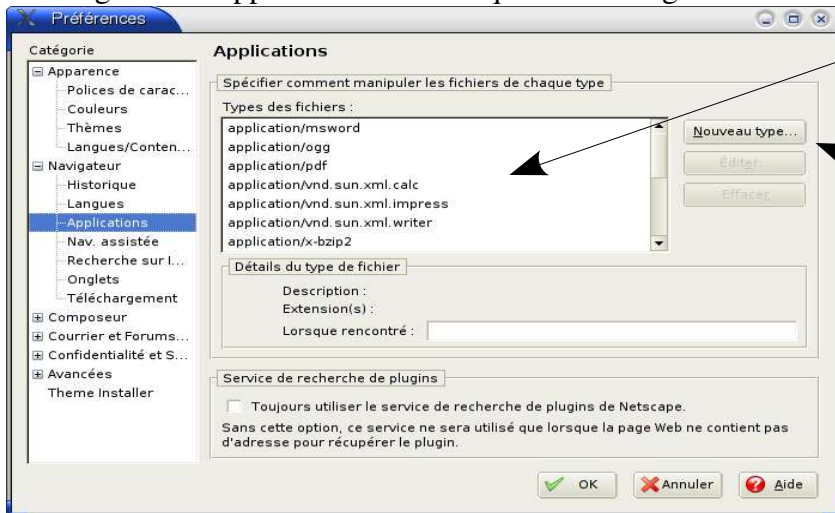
Préférences

Catégorie

Apparence
Polices de carac...
Couleurs
Thèmes
Langues/Conten...
Navigateur
Historique
Langues
Applications
Nav. assistée
Recherche sur l...
Onglets
Téléchargement
Composeur
Courrier et Forums...
Confidentialité et S...
Avancées
Theme Installer

Applications

Spécifier comment manipuler les fichiers de chaque type

Types des fichiers :

application/msword
application/ogg
application/pdf
application/vnd.sun.xml.calc
application/vnd.sun.xml.impress
application/vnd.sun.xml.writer
application/x-bzip2

Nouveau type...
Éditer...
Effacer

Détails du type de fichier

Description :
Extension(s) :
Lorsque rencontré :

Service de recherche de plugins

Toujours utiliser le service de recherche de plugins de Netscape.

Sans cette option, ce service ne sera utilisé que lorsque la page Web ne contient pas d'adresse pour récupérer le plugin.

OK
Annuler
Aide